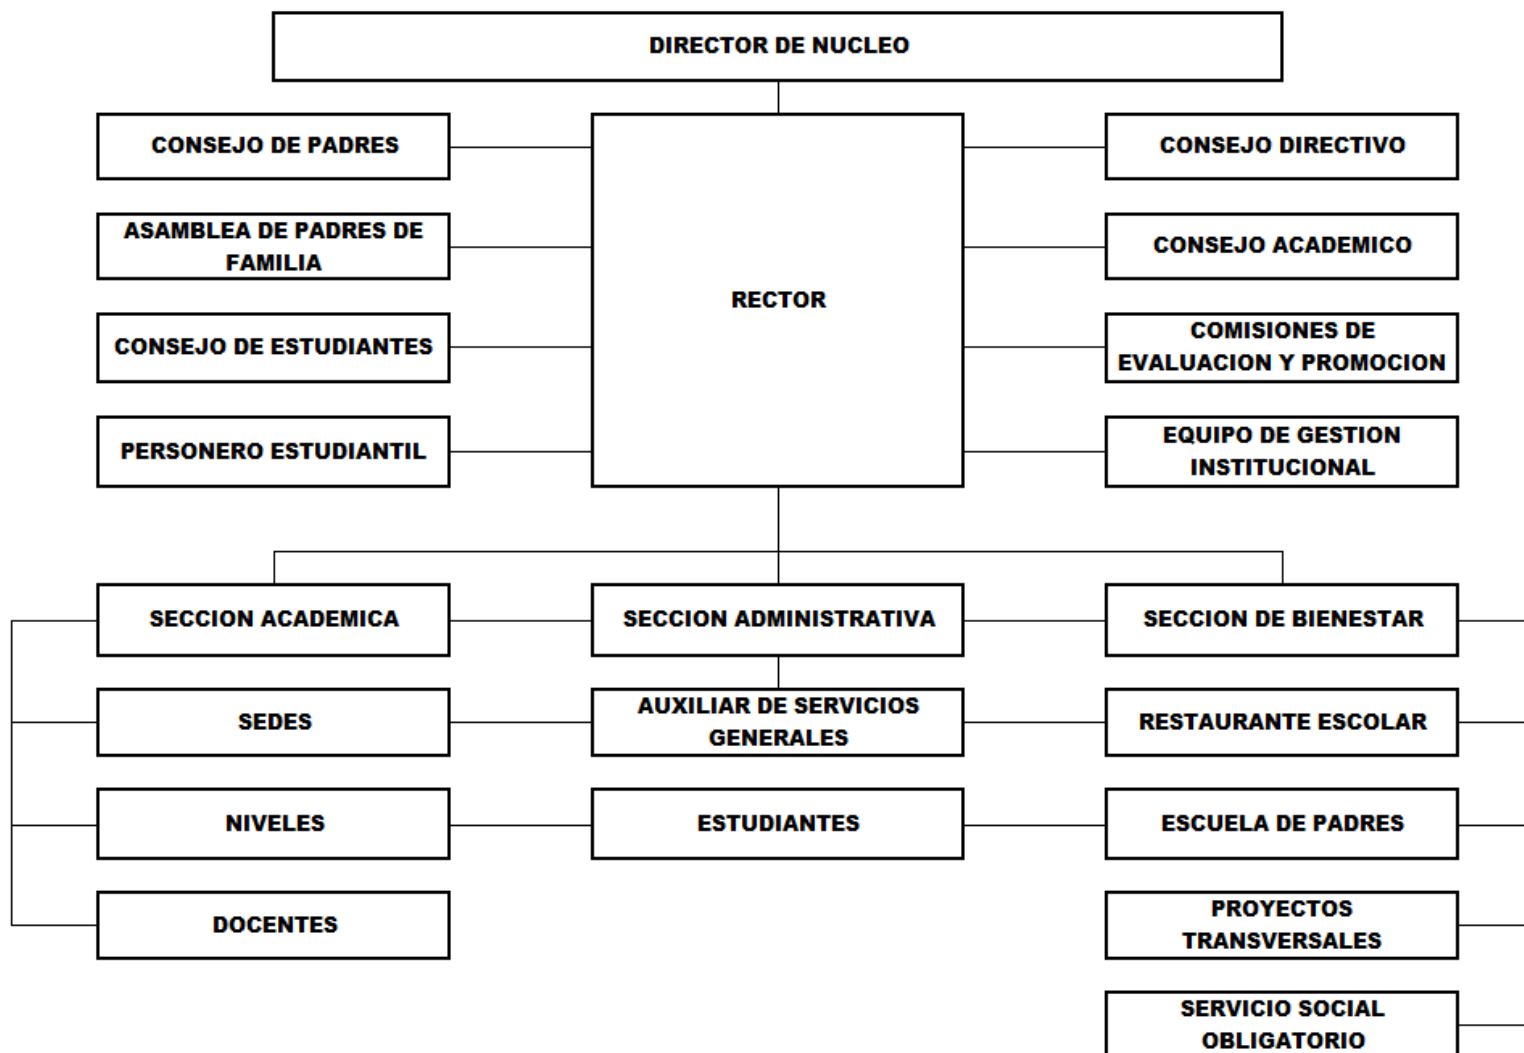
DIRECTOR DE NUCLEO

CONSEJO DE PADRES

ASAMBLEA DE PADRES DE FAMILIA

CONSEJO DE ESTUDIANTES

PERSONERO ESTUDIANTIL

RECTOR

CONSEJO DIRECTIVO

CONSEJO ACADEMICO

COMISIONES DE EVALUACION Y PROMOCION

EQUIPO DE GESTION INSTITUCIONAL

SECCION ACADEMICA

SEDES

NIVELES

DOCENTES

SECCION ADMINISTRATIVA

AUXILIAR DE SERVICIOS GENERALES

ESTUDIANTES

SECCION DE BIENESTAR

RESTAURANTE ESCOLAR

ESCUELA DE PADRES

PROYECTOS TRANSVERSALES

SERVICIO SOCIAL OBLIGATORIO